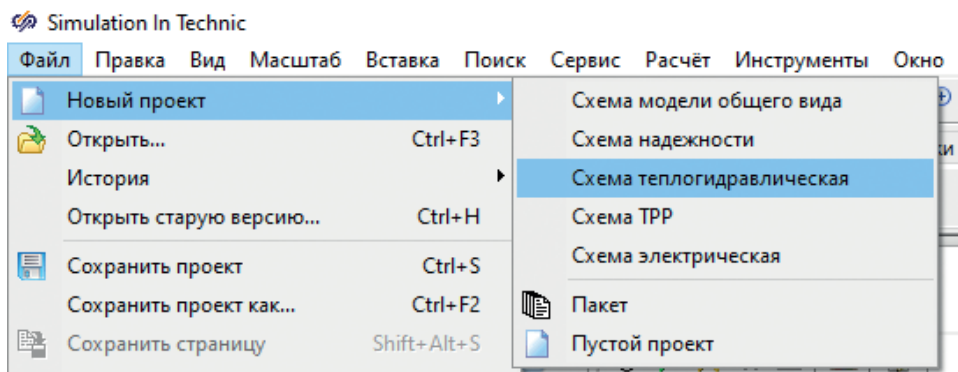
Simulation In Technic

Файл Правка Вид Масштаб Вставка Поиск Сервис Расчёт Инструменты Окно

Новый проект
Открыть... Ctrl+F3
История
Открыть старую версию... Ctrl+H
Сохранить проект Ctrl+S
Сохранить проект как... Ctrl+F2
Сохранить страницу Shift+Alt+S

Схема модели общего вида
Схема надежности
Схема теплогидравлическая
Схема ТРР
Схема электрическая
Пакет
Пустой проект